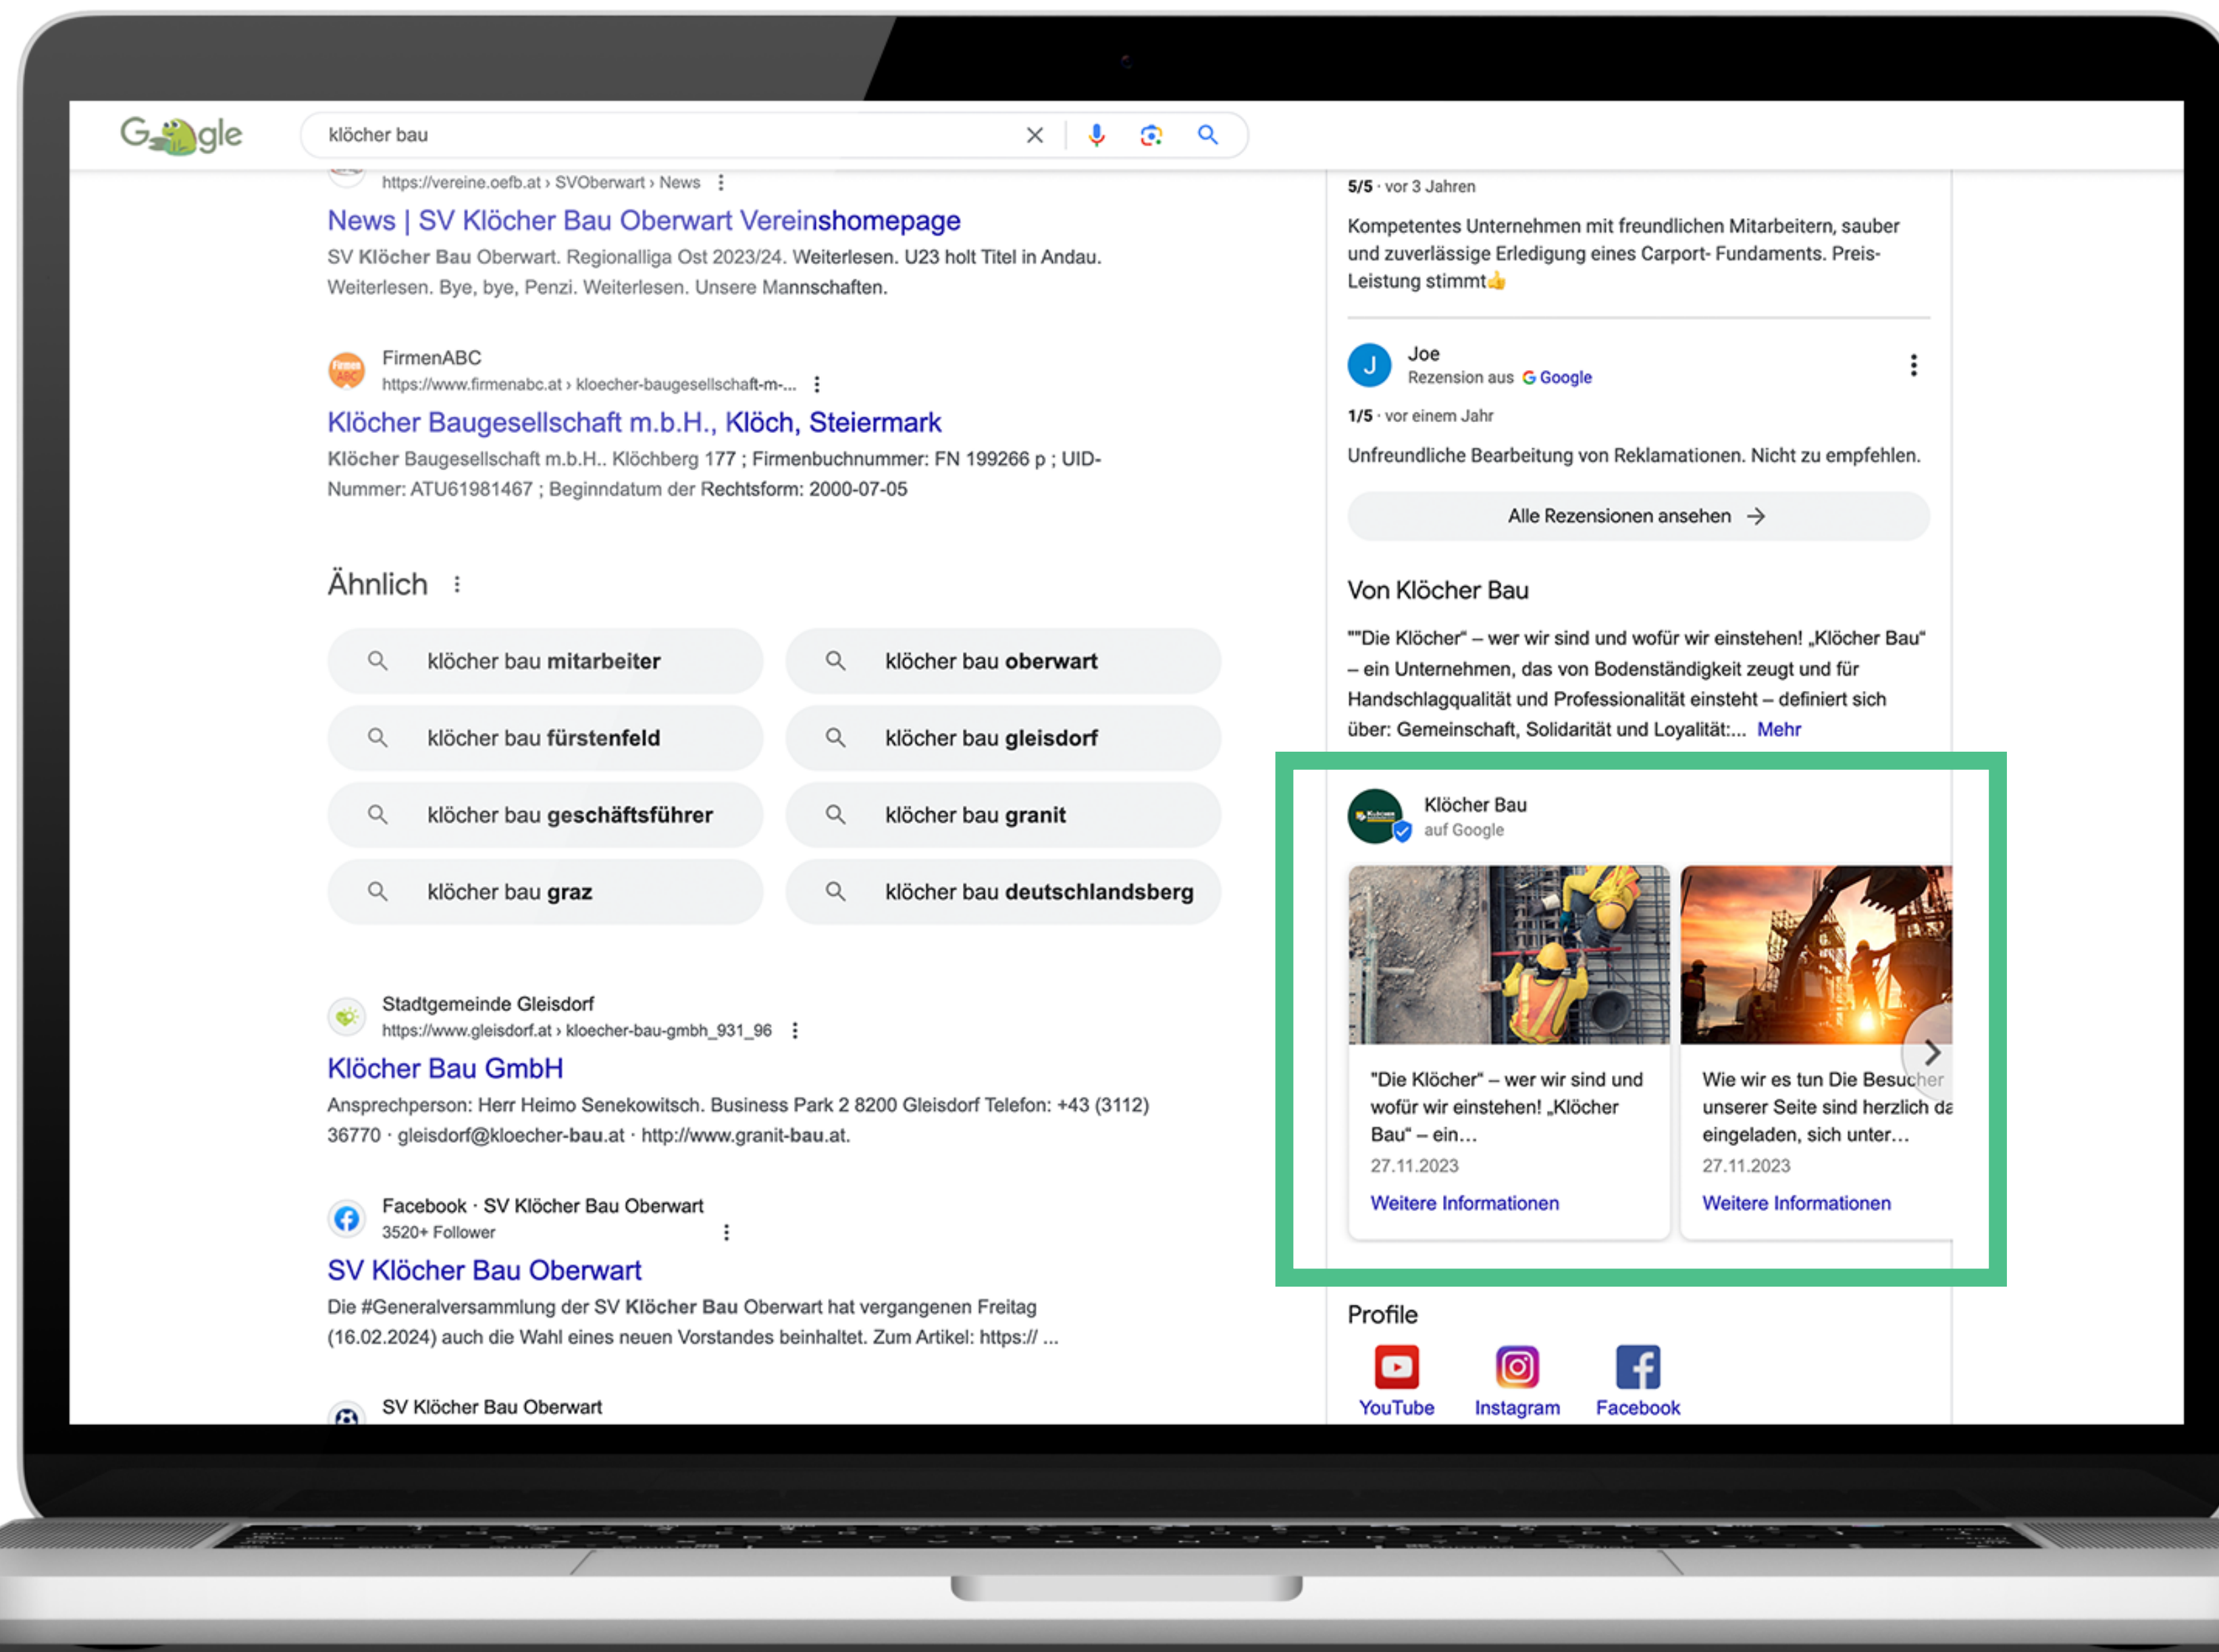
Google

klöcher bau

https://vereine.oefb.at › SVOberwart › News

News | SV Klöcher Bau Oberwart Vereinshomepage

SV Klöcher Bau Oberwart. Regionalliga Ost 2023/24. Weiterlesen. U23 holt Titel in Andau. Weiterlesen. Bye, bye, Penzi. Weiterlesen. Unsere Mannschaften.

FirmenABC
https://www.firmenabc.at › kloecher-baugesellschaft-m-...

Klöcher Baugesellschaft m.b.H., Klöch, Steiermark

Klöcher Baugesellschaft m.b.H.. Klöchberg 177 ; Firmenbuchnummer: FN 199266 p ; UID-Nummer: ATU61981467 ; Beginndatum der Rechtsform: 2000-07-05

Ähnlich

klöcher bau mitarbeiter
klöcher bau oberwart
klöcher bau fürstenfeld
klöcher bau gleisdorf
klöcher bau geschäftsführer
klöcher bau granit
klöcher bau graz
klöcher bau deutschlandsberg

Stadtgemeinde Gleisdorf
https://www.gleisdorf.at › kloecher-bau-gmbh_931_96

Klöcher Bau GmbH

Ansprechperson: Herr Heimo Senekowitsch. Business Park 2 8200 Gleisdorf Telefon: +43 (3112) 36770 · gleisdorf@kloecher-bau.at · http://www.granit-bau.at.

Facebook · SV Klöcher Bau Oberwart
3520+ Follower

SV Klöcher Bau Oberwart

Die #Generalversammlung der SV Klöcher Bau Oberwart hat vergangenen Freitag (16.02.2024) auch die Wahl eines neuen Vorstandes beinhaltet. Zum Artikel: https:// ...

SV Klöcher Bau Oberwart

5/5 · vor 3 Jahren

Kompetentes Unternehmen mit freundlichen Mitarbeitern, sauber und zuverlässige Erledigung eines Carport- Fundaments. Preis-Leistung stimmt👍

J
Joe
Rezension aus Google

1/5 · vor einem Jahr

Unfreundliche Bearbeitung von Reklamationen. Nicht zu empfehlen.

Alle Rezensionen ansehen →

Von Klöcher Bau

""Die Klöcher" – wer wir sind und wofür wir einstehen! „Klöcher Bau" – ein Unternehmen, das von Bodenständigkeit zeugt und für Handschlagqualität und Professionalität einsteht – definiert sich über: Gemeinschaft, Solidarität und Loyalität:... Mehr

Klöcher Bau
auf Google

"Die Klöcher" – wer wir sind und wofür wir einstehen! „Klöcher Bau" – ein...
27.11.2023
Weitere Informationen

Wie wir es tun Die Besucher unserer Seite sind herzlich da eingeladen, sich unter...
27.11.2023
Weitere Informationen

Profile

YouTube
Instagram
Facebook